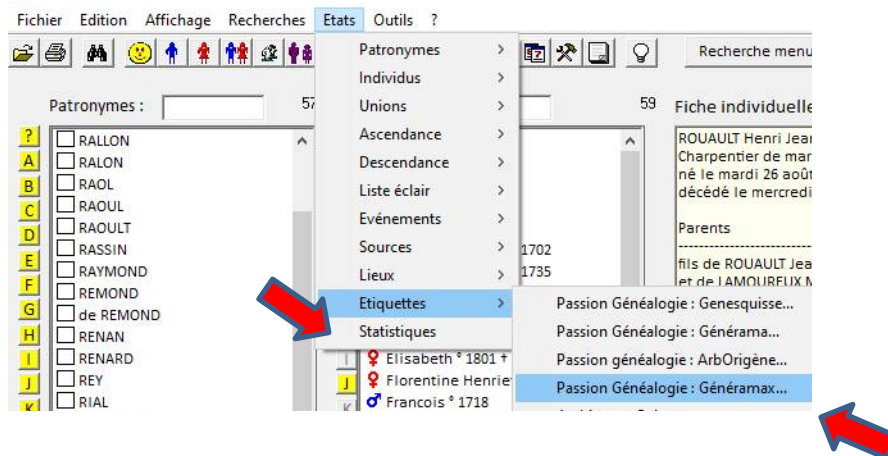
Fichier Edition Affichage Recherches Etats Outils ?

Recherche menu

Patronymes : 57 59 Fiche individuelle

? A B C D E F G H I J K

RALLON
RALON
RAOL
RAOUL
RAOULT
RASSIN
RAYMOND
REMOND
de REMOND
RENAN
RENARD
REY
RIAL

Patronymes >
Individus >
Unions >
Ascendance >
Descendance >
Liste éclair >
Evénements >
Sources >
Lieux >
Etiquettes >
Statistiques

Passion Généalogie : Genesquisse...
Passion Généalogie : Générama...
Passion généalogie : ArbOrigène...
Passion Généalogie : Généramax...

1702
1735
Elisabeth ° 1801 †
Florentine Henrie
Francois ° 1718

ROUAULT Henri Jea
Charpentier de mar
né le mardi 26 aoû
décédé le mercredi

Parents

fils de ROUAULT Jea
et de LAMOUREUX M